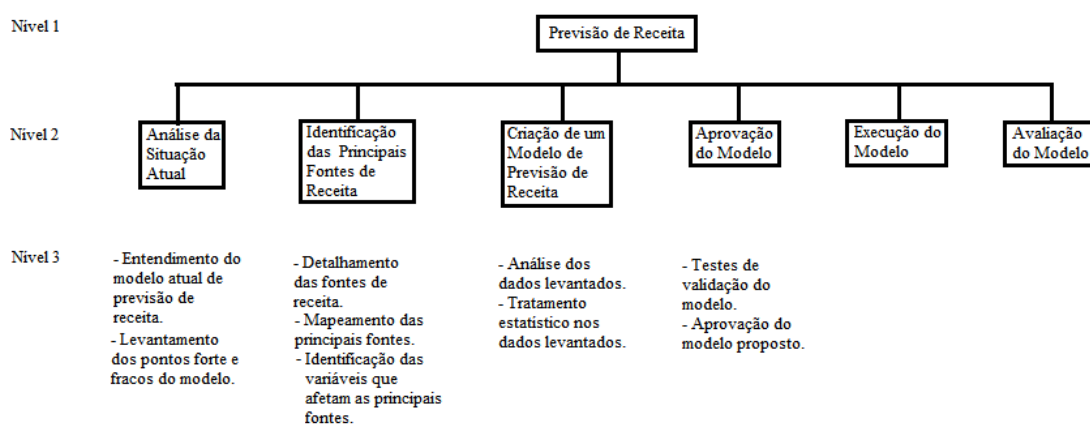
Nivel 1

Previsão de Receita

Nivel 2

Análise da Situação Atual

Identificação das Principais Fontes de Receita

Criação de um Modelo de Previsão de Receita

Aprovação do Modelo

Execução do Modelo

Avaliação do Modelo

Nivel 3

- Entendimento do modelo atual de previsão de receita.
- Levantamento dos pontos forte e fracos do modelo.

- Detalhamento das fontes de receita.
- Mapeamento das principais fontes.
- Identificação das variáveis que afetam as principais fontes.

- Análise dos dados levantados.
- Tratamento estatístico nos dados levantados.

- Testes de validação do modelo.
- Aprovação do modelo proposto.